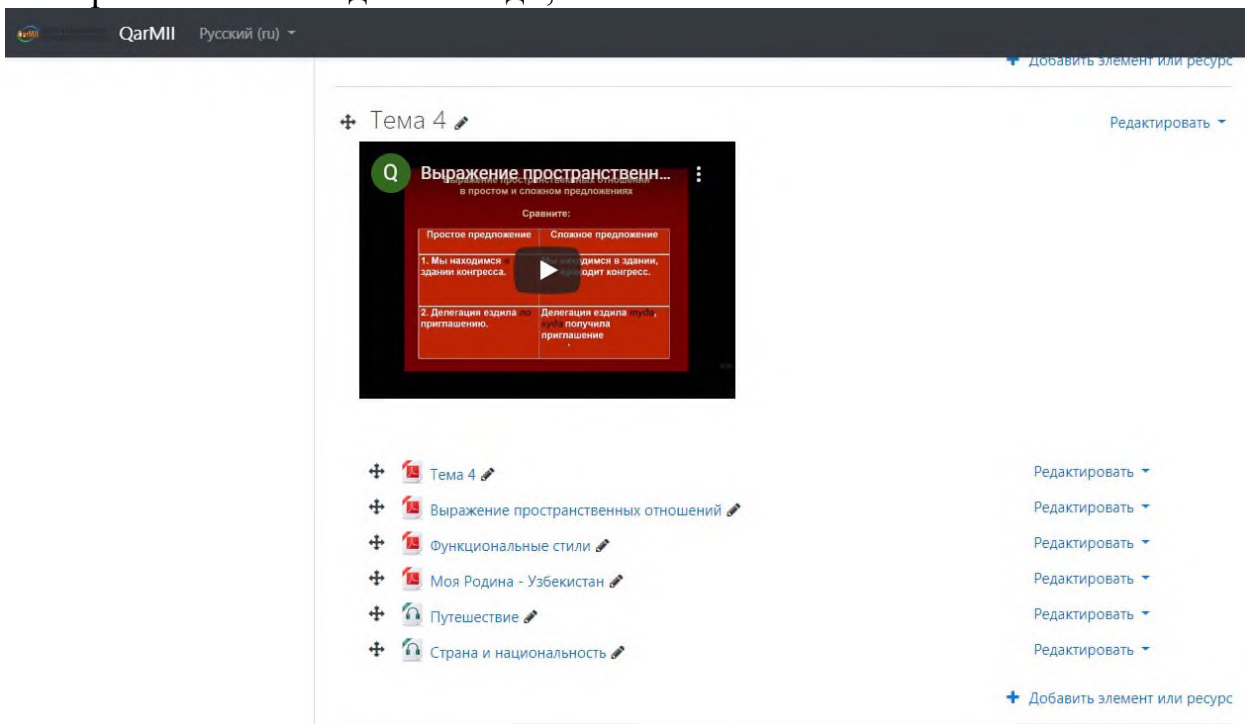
QarMII Русский (ru)

+ Добавить элемент или ресурс

Тема 4

Редактировать

Q Выражение пространственн...

Выражение пространственных отношений в простом и сложном предложениях

Сравните:

| Простое предложение | Сложное предложение |
|---|---|
| 1. Мы находимся в здании конгресса. | Мы находимся в здании, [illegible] проходит конгресс. |
| 2. Делегация ездила по приглашению. | Делегация ездила туда, куда получила приглашение |

Тема 4 — Редактировать

Выражение пространственных отношений — Редактировать

Функциональные стили — Редактировать

Моя Родина - Узбекистан — Редактировать

Путешествие — Редактировать

Страна и национальность — Редактировать

+ Добавить элемент или ресурс